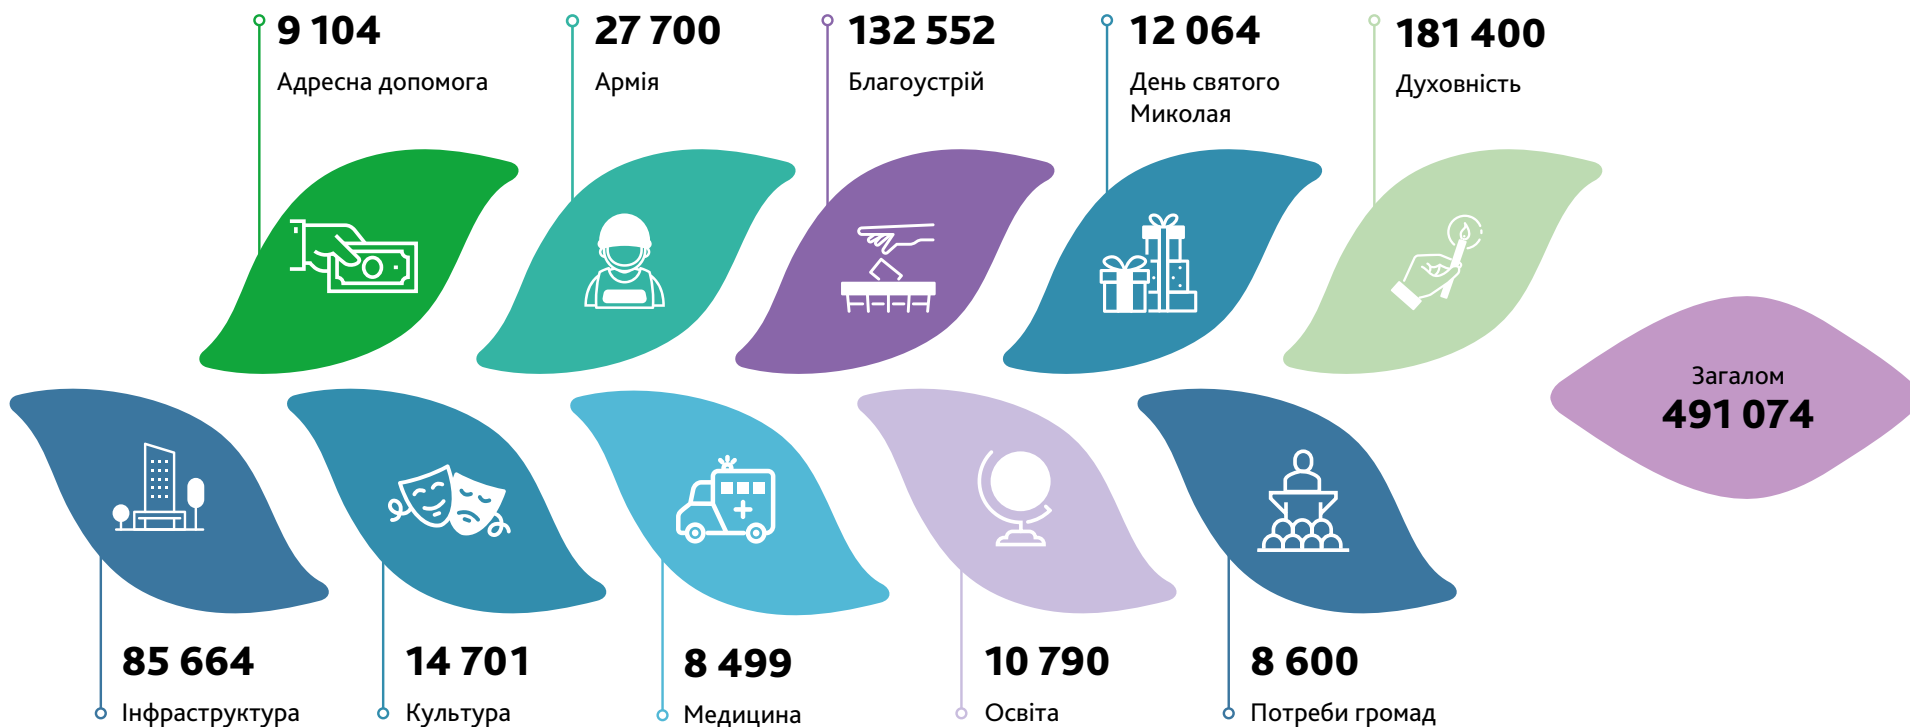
9 104
Адресна допомога

27 700
Армія

132 552
Благоустрій

12 064
День святого Миколая

181 400
Духовність

Загалом
491 074

85 664
Інфраструктура

14 701
Культура

8 499
Медицина

10 790
Освіта

8 600
Потреби громад